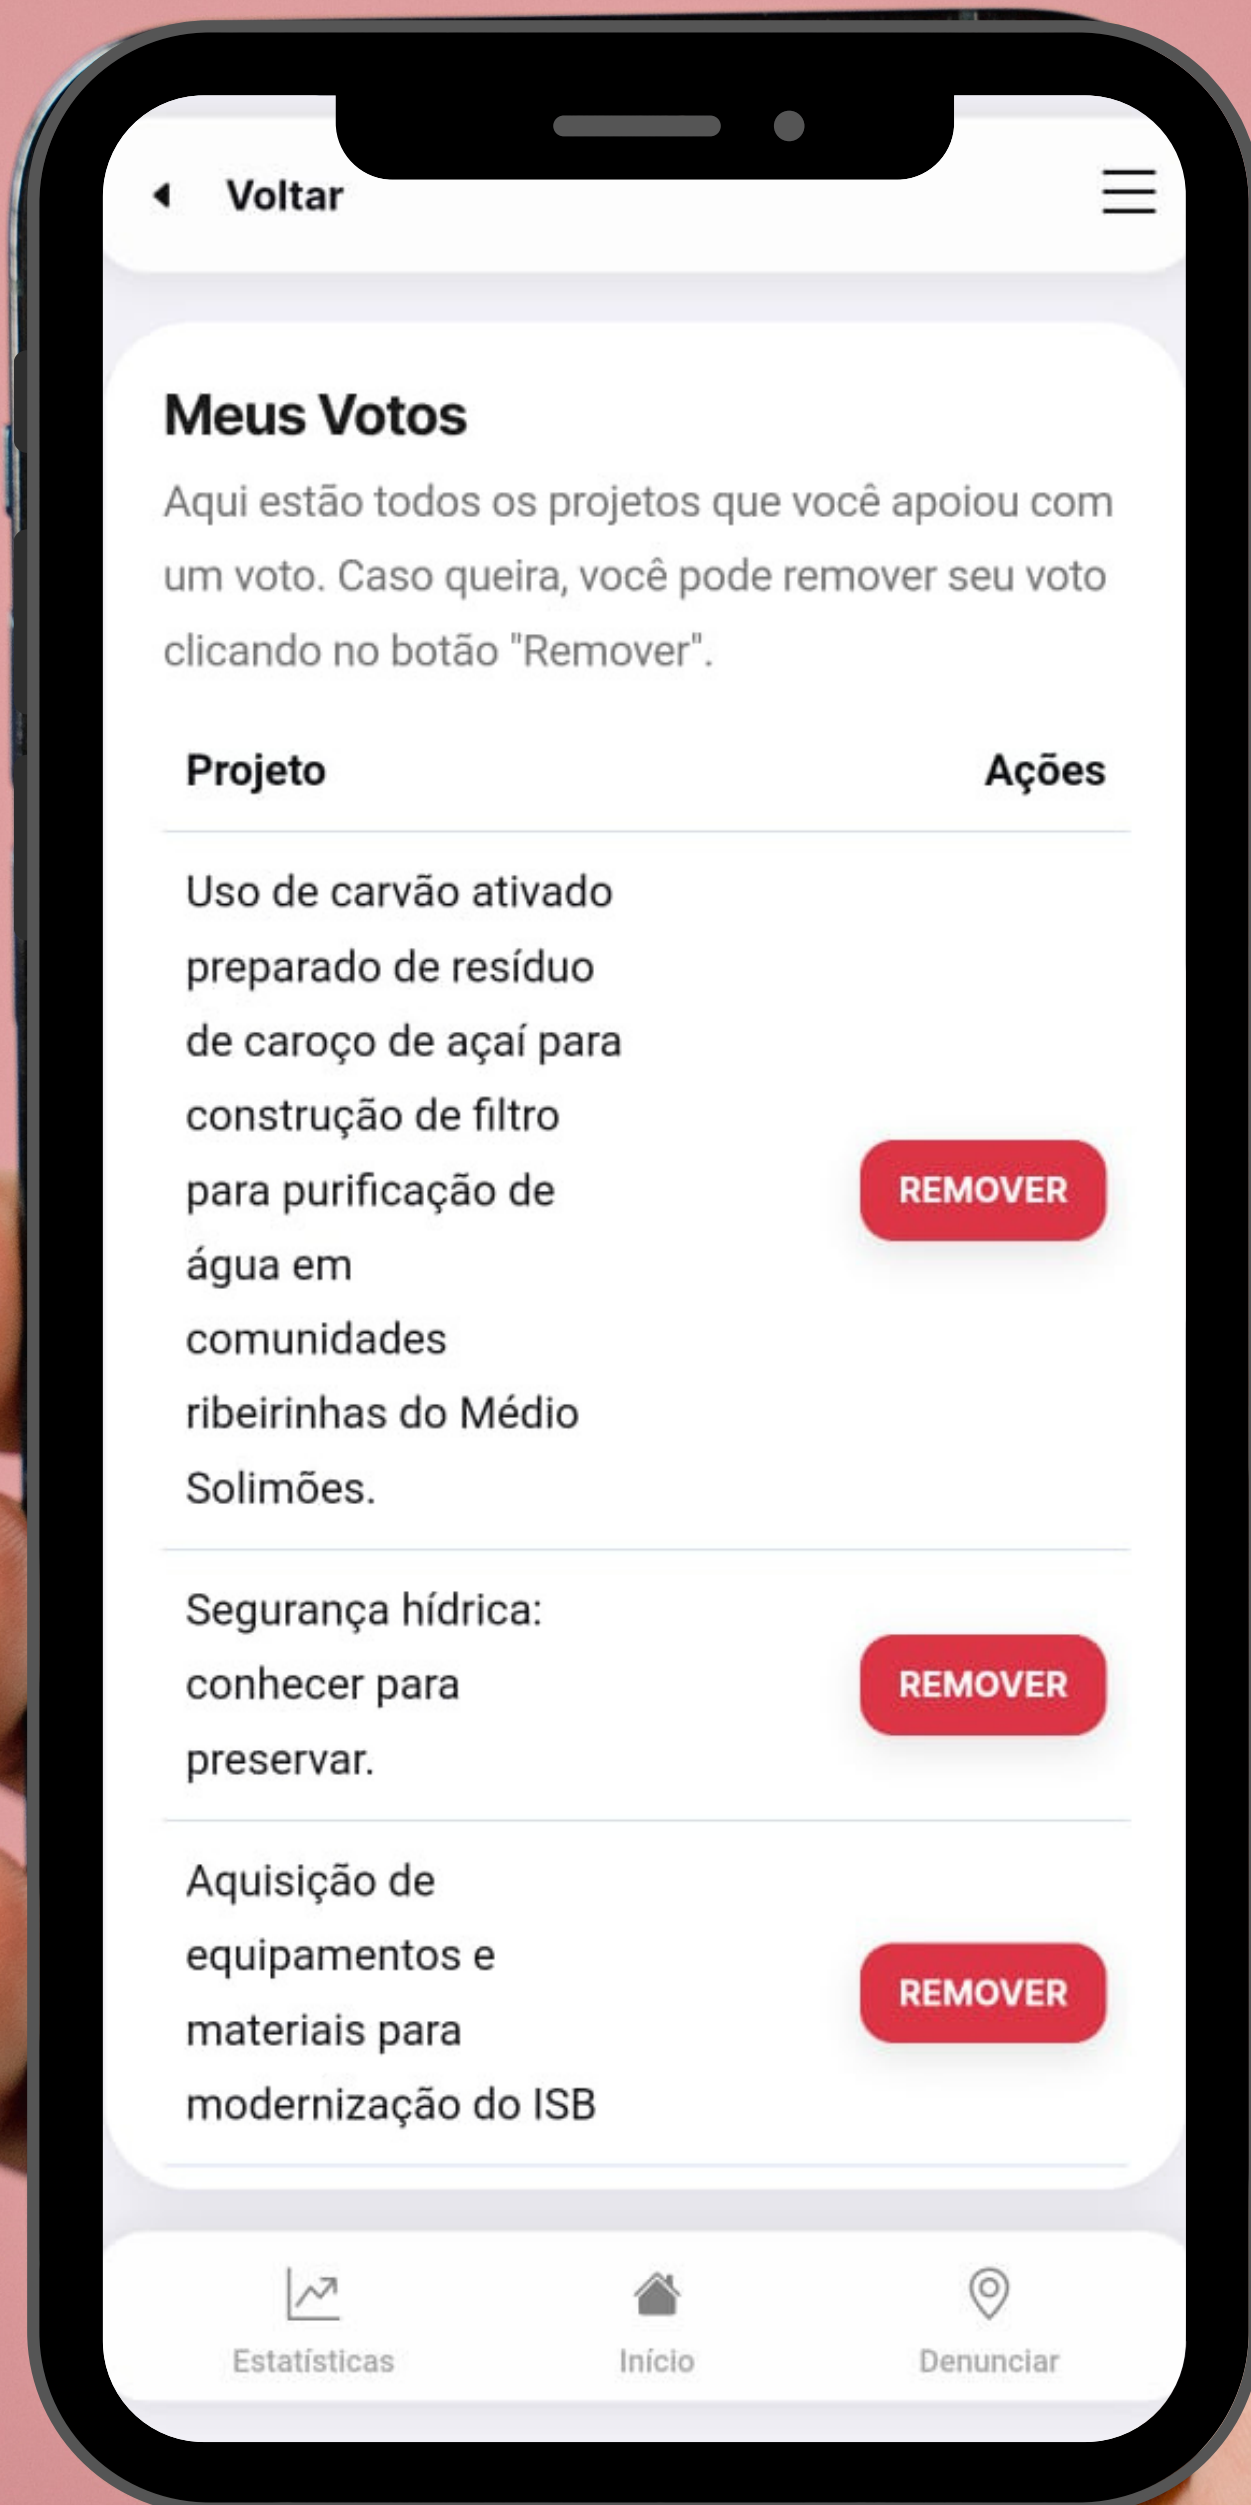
Voltar

Meus Votos

Aqui estão todos os projetos que você apoiou com um voto. Caso queira, você pode remover seu voto clicando no botão "Remover".

| Projeto | Ações |
|---|---|
| Uso de carvão ativado preparado de resíduo de caroço de açaí para construção de filtro para purificação de água em comunidades ribeirinhas do Médio Solimões. | REMOVER |
| Segurança hídrica: conhecer para preservar. | REMOVER |
| Aquisição de equipamentos e materiais para modernização do ISB | REMOVER |

Estatísticas
Início
Denunciar